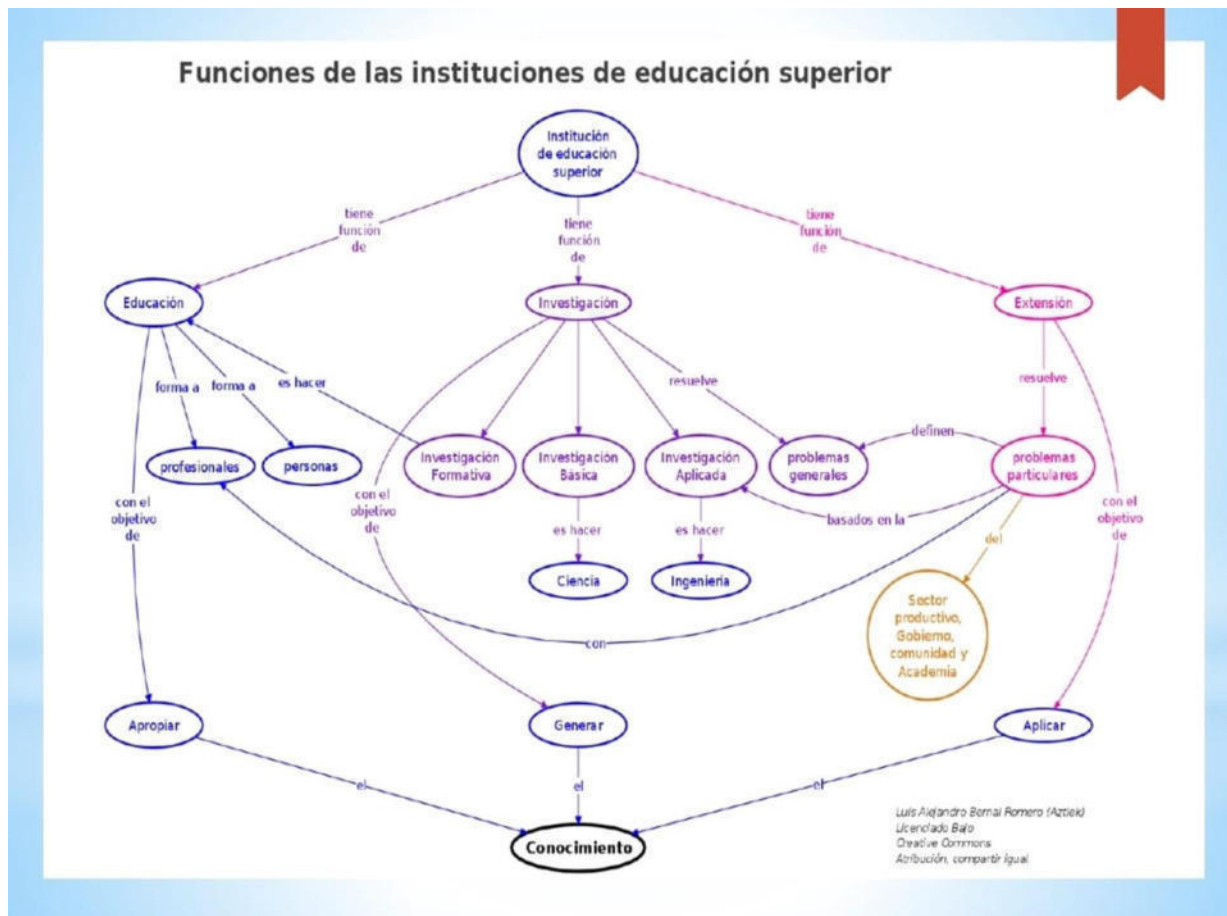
Funciones de las instituciones de educación superior

Institución de educación superior

tiene función de

tiene función de

tiene función de

Educación

Investigación

Extensión

forma a

forma a

es hacer

resuelve

resuelve

profesionales

personas

Investigación Formativa

Investigación Básica

Investigación Aplicada

problemas generales

definen

problemas particulares

con el objetivo de

con el objetivo de

con el objetivo de

es hacer

es hacer

basados en la

del

Ciencia

Ingeniería

Sector productivo, Gobierno, comunidad y Academia

con

Apropiar

Generar

Aplicar

el

el

el

Conocimiento

Luis Alejandro Bernal Romero (Aztlek)
Licenciado Bajo
Creative Commons
Atribución, compartir igual